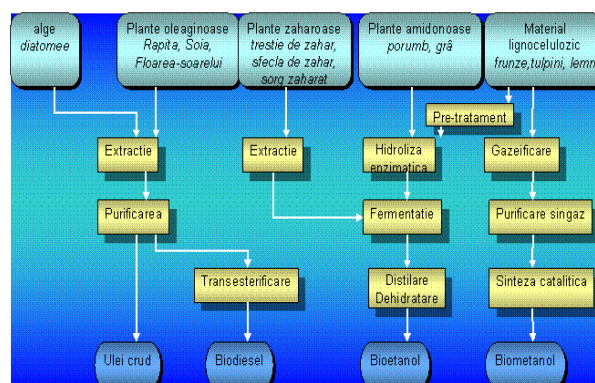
alge
diatomee

Plante oleaginoase
Rapita, Soia,
Floarea-soarelui

Plante zaharoase
trestie de zahar,
sfecla de zahar,
sorg zaharat

Plante amidonoase
porumb, grâ

Material
lignocelulozic
frunze,tulpini, lemn

Pre-tratament

Extractie

Extractie

Hidroliza
enzimatica

Gazeificare

Purificarea

Fermentatie

Purificare singaz

Transesterificare

Distilare
Dehidratare

Sinteza catalitica

Ulei crud

Biodiesel

Bioetanol

Biometanol